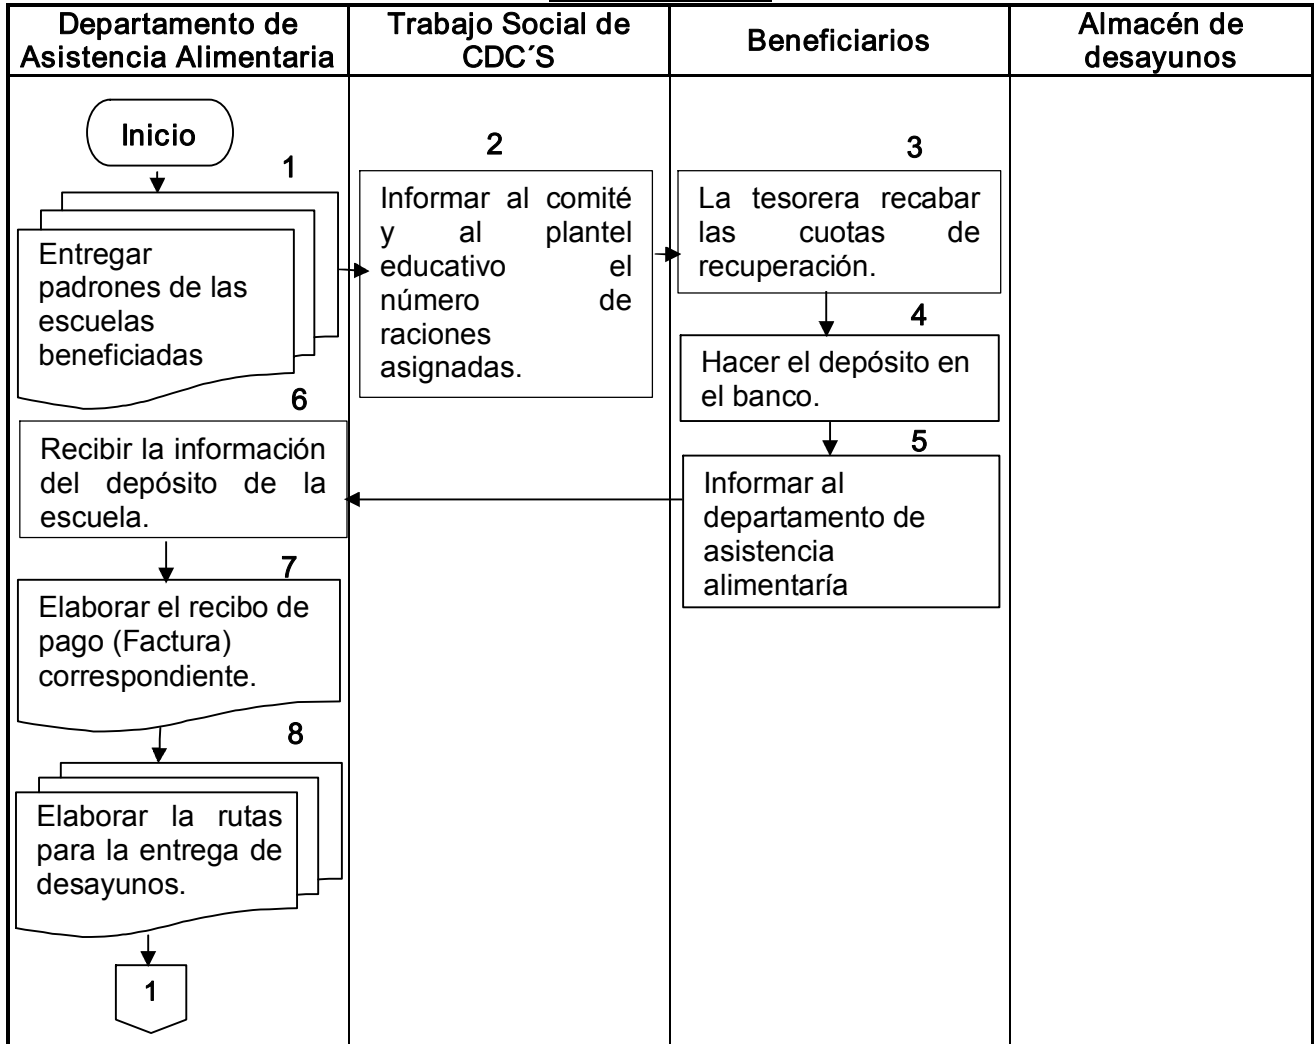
| Departamento de Asistencia Alimentaria | Trabajo Social de CDC´S | Beneficiarios | Almacén de desayunos |
|---|---|---|---|

Inicio

1
Entregar padrones de las escuelas beneficiadas

2
Informar al comité y al plantel educativo el número de raciones asignadas.

3
La tesorera recabar las cuotas de recuperación.

4
Hacer el depósito en el banco.

5
Informar al departamento de asistencia alimentaría

6
Recibir la información del depósito de la escuela.

7
Elaborar el recibo de pago (Factura) correspondiente.

8
Elaborar la rutas para la entrega de desayunos.

1